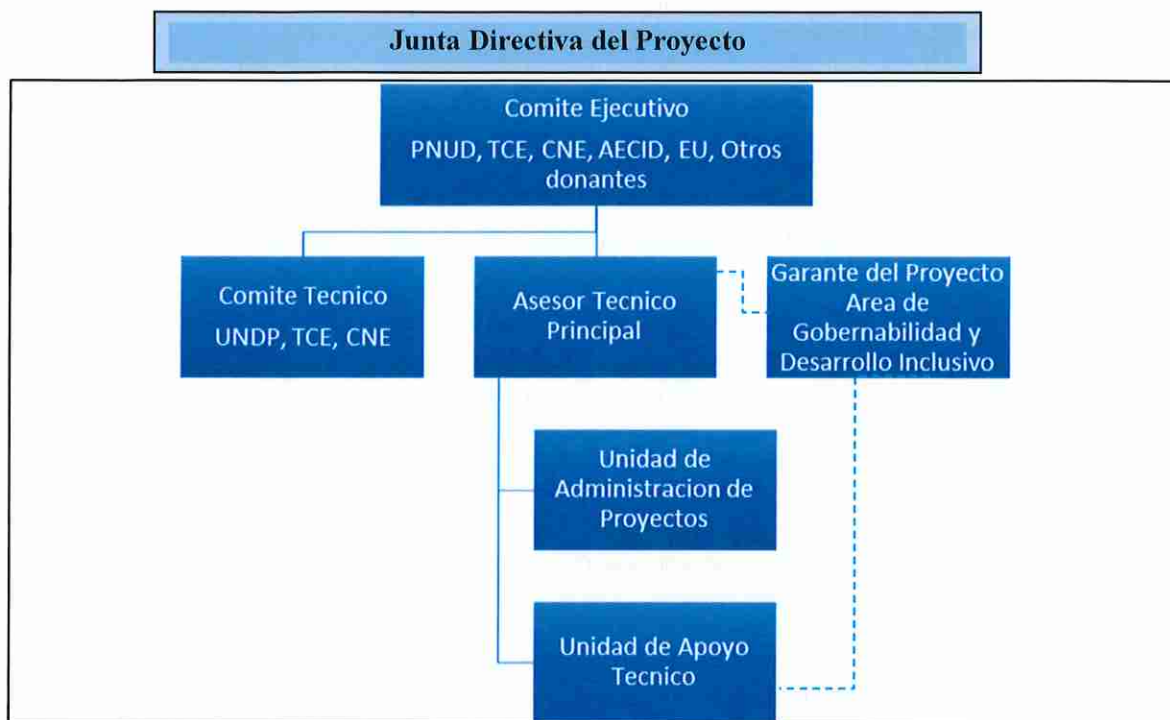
Junta Directiva del Proyecto

Comite Ejecutivo
PNUD, TCE, CNE, AECID, EU, Otros donantes

Comite Tecnico
UNDP, TCE, CNE

Asesor Tecnico Principal

Garante del Proyecto Area de Gobernabilidad y Desarrollo Inclusivo

Unidad de Administracion de Proyectos

Unidad de Apoyo Tecnico